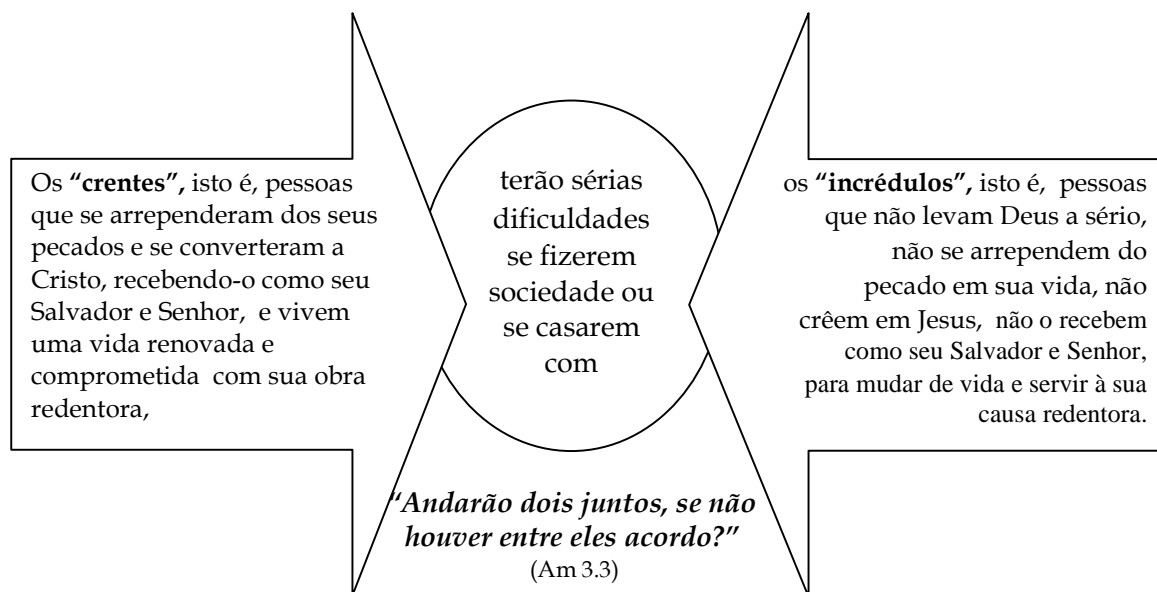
Os **"crentes",** isto é, pessoas que se arrependeram dos seus pecados e se converteram a Cristo, recebendo-o como seu Salvador e Senhor, e vivem uma vida renovada e comprometida com sua obra redentora,

terão sérias dificuldades se fizerem sociedade ou se casarem com

os **"incrédulos",** isto é, pessoas que não levam Deus a sério, não se arrependem do pecado em sua vida, não crêem em Jesus, não o recebem como seu Salvador e Senhor, para mudar de vida e servir à sua causa redentora.

*"Andarão dois juntos, se não houver entre eles acordo?"*
(Am 3.3)